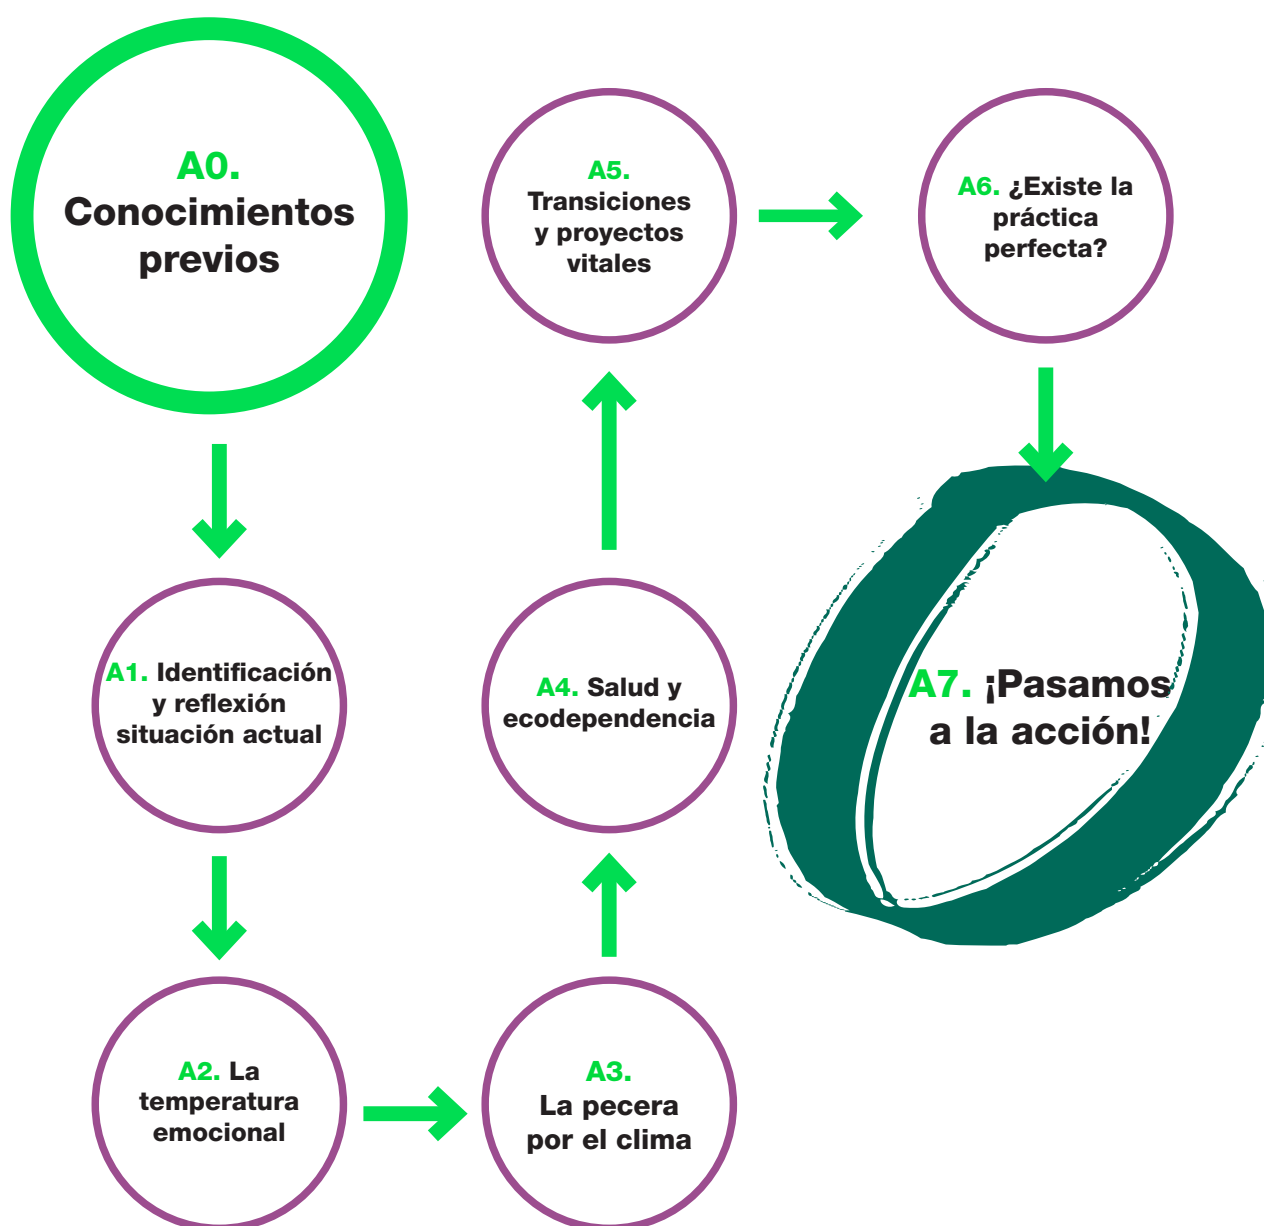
A0. Conocimientos previos

A1. Identificación y reflexión situación actual

A2. La temperatura emocional

A3. La pecera por el clima

A4. Salud y ecodependencia

A5. Transiciones y proyectos vitales

A6. ¿Existe la práctica perfecta?

A7. ¡Pasamos a la acción!